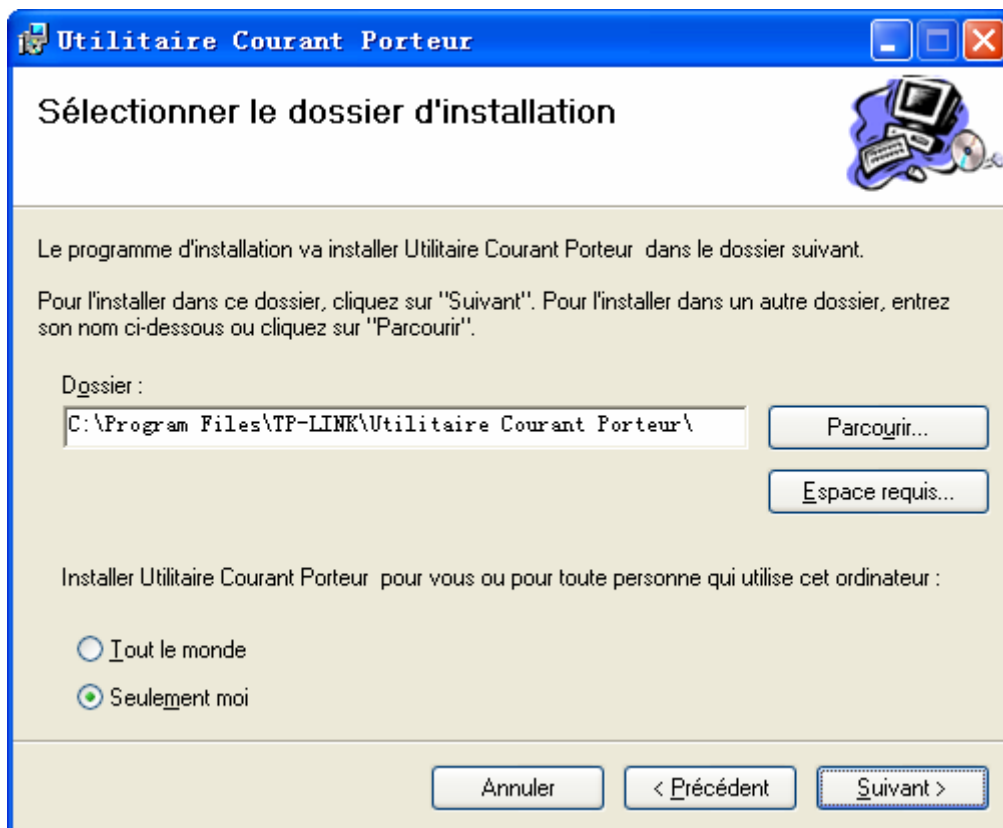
Utilitaire Courant Porteur

Sélectionner le dossier d'installation

Le programme d'installation va installer Utilitaire Courant Porteur dans le dossier suivant.

Pour l'installer dans ce dossier, cliquez sur "Suivant". Pour l'installer dans un autre dossier, entrez son nom ci-dessous ou cliquez sur "Parcourir".

Dossier :

C:\Program Files\TP-LINK\Utilitaire Courant Porteur\

Parcourir...

Espace requis...

Installer Utilitaire Courant Porteur pour vous ou pour toute personne qui utilise cet ordinateur :

Tout le monde

Seulement moi

Annuler

< Précédent

Suivant >